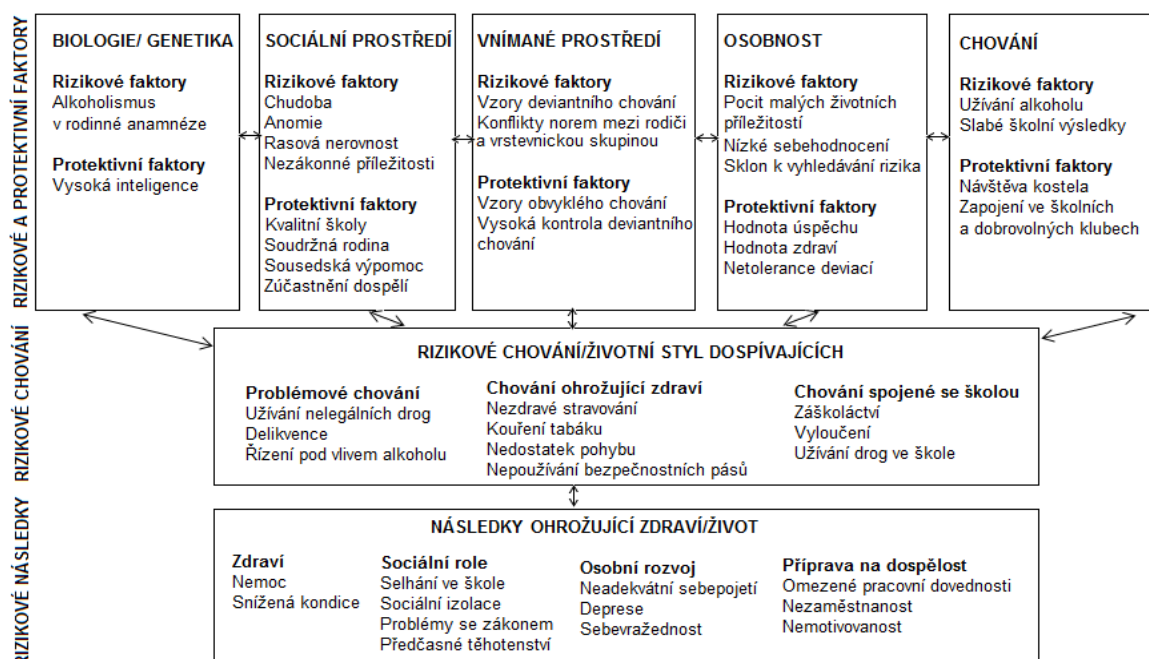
RIZIKOVÉ A PROTEKTIVNÍ FAKTORY

BIOLOGIE/ GENETIKA

Rizikové faktory
Alkoholismus v rodinné anamnéze

Protektivní faktory
Vysoká inteligence

SOCIÁLNÍ PROSTŘEDÍ

Rizikové faktory
Chudoba
Anomie
Rasová nerovnost
Nezákonné příležitosti

Protektivní faktory
Kvalitní školy
Soudržná rodina
Sousedská výpomoc
Zúčastnění dospělí

VNÍMANÉ PROSTŘEDÍ

Rizikové faktory
Vzory deviantního chování
Konflikty norem mezi rodiči a vrstevnickou skupinou

Protektivní faktory
Vzory obvyklého chování
Vysoká kontrola deviantního chování

OSOBNOST

Rizikové faktory
Pocit malých životních příležitostí
Nízké sebehodnocení
Sklon k vyhledávání rizika

Protektivní faktory
Hodnota úspěchu
Hodnota zdraví
Netolerance deviací

CHOVÁNÍ

Rizikové faktory
Užívání alkoholu
Slabé školní výsledky

Protektivní faktory
Návštěva kostela
Zapojení ve školních a dobrovolných klubech

RIZIKOVÉ CHOVÁNÍ

RIZIKOVÉ CHOVÁNÍ/ŽIVOTNÍ STYL DOSPÍVAJÍCÍCH

Problémové chování
Užívání nelegálních drog
Delikvence
Řízení pod vlivem alkoholu

Chování ohrožující zdraví
Nezdravé stravování
Kouření tabáku
Nedostatek pohybu
Nepoužívání bezpečnostních pásů

Chování spojené se školou
Záškoláctví
Vyloučení
Užívání drog ve škole

RIZIKOVÉ NÁSLEDKY

NÁSLEDKY OHROŽUJÍCÍ ZDRAVÍ/ŽIVOT

Zdraví
Nemoc
Snížená kondice

Sociální role
Selhání ve škole
Sociální izolace
Problémy se zákonem
Předčasné těhotenství

Osobní rozvoj
Neadekvátní sebepojetí
Deprese
Sebevražednost

Příprava na dospělost
Omezené pracovní dovednosti
Nezaměstnanost
Nemotivovanost